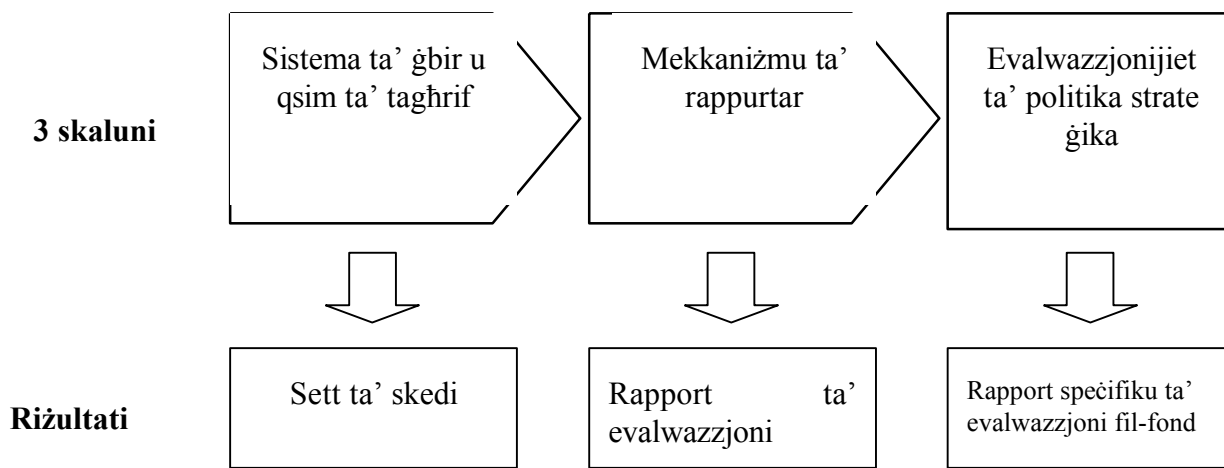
3 skaluni

Sistema ta' ġbir u qsim ta' tagħrif

Mekkaniżmu ta' rappurtar

Evalwazzjonijiet ta' politika strate ġika

Riżultati

Sett ta' skedi

Rapport ta' evalwazzjoni

Rapport speċifiku ta' evalwazzjoni fil-fond